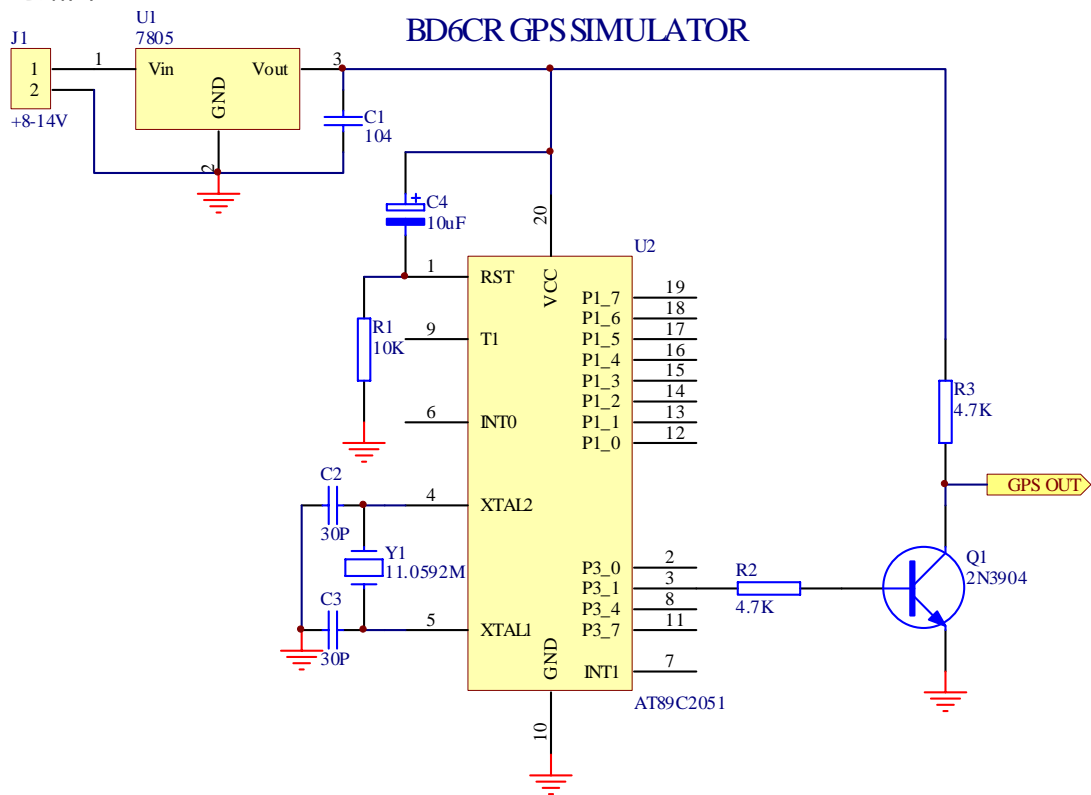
BD6CR GPS SIMULATOR

J1
1
2
+8-14V

U1
7805
1
Vin
GND
Vout
3
2

C1
104

C4
10uF

20

U2
1
RST
VCC
9
T1
6
INT0

R1
10K

C2
30P
4
XTAL2
Y1
11.0592M
C3
30P
5
XTAL1

P1_7 19
P1_6 18
P1_5 17
P1_4 16
P1_3 15
P1_2 14
P1_1 13
P1_0 12

P3_0 2
P3_1 3
P3_4 8
P3_7 11
INT1 7

GND
10
AT89C2051

R2
4.7K

R3
4.7K

GPS OUT

Q1
2N3904